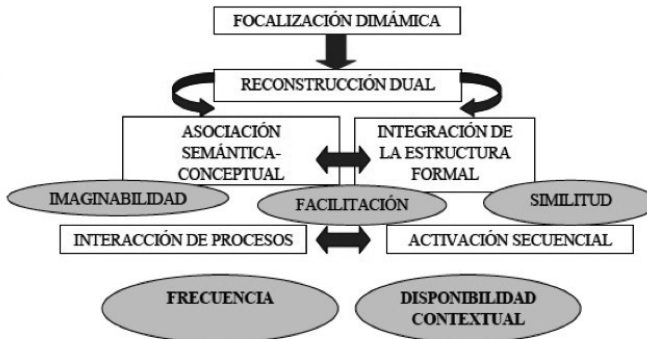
FOCALIZACIÓN DIMÁMICA

RECONSTRUCCIÓN DUAL

ASOCIACIÓN SEMÁNTICA-CONCEPTUAL

INTEGRACIÓN DE LA ESTRUCTURA FORMAL

IMAGINABILIDAD

FACILITACIÓN

SIMILITUD

INTERACCIÓN DE PROCESOS

ACTIVACIÓN SECUENCIAL

FRECUENCIA

DISPONIBILIDAD CONTEXTUAL